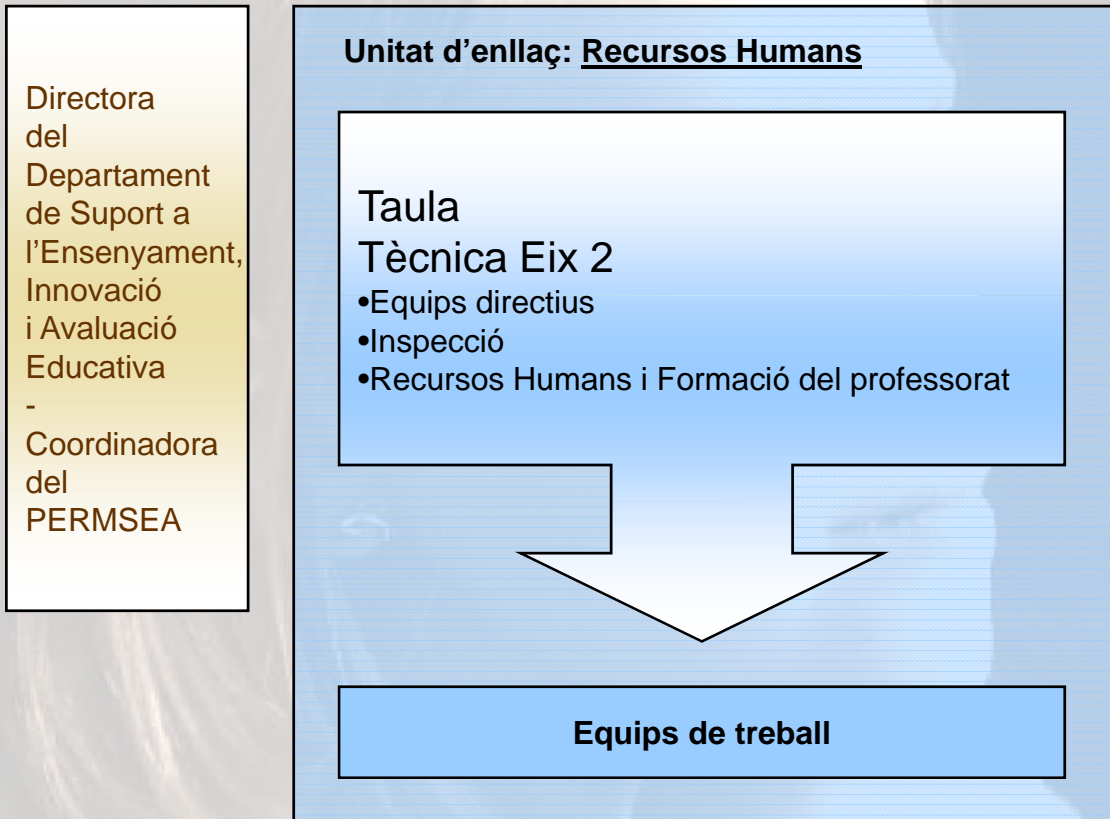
Directora del Departament de Suport a l'Ensenyament, Innovació i Avaluació Educativa
-
Coordinadora del PERMSEA

Unitat d'enllaç: Recursos Humans

Taula
Tècnica Eix 2
•Equips directius
•Inspecció
•Recursos Humans i Formació del professorat

Equips de treball